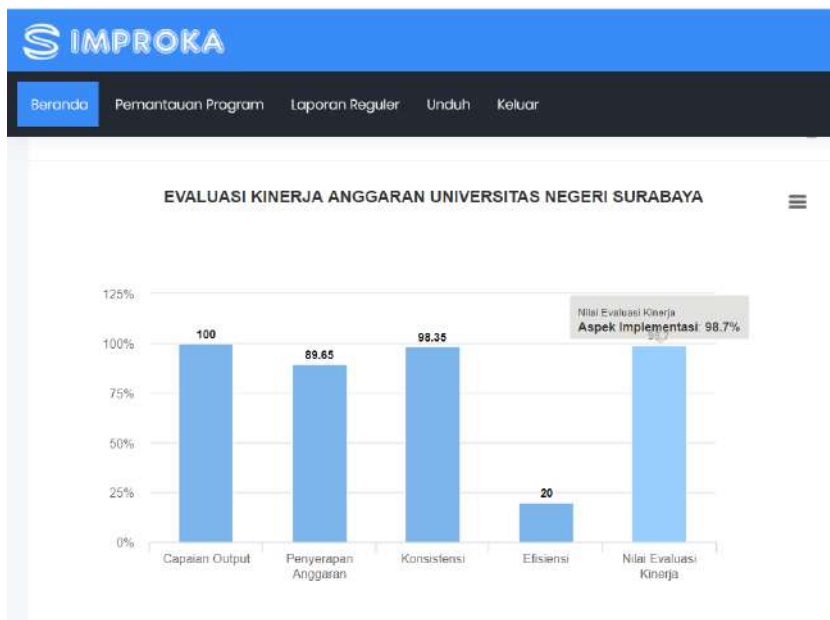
SIMPROKA

Beranda Pemantauan Program Laporan Reguler Unduh Keluar

EVALUASI KINERJA ANGGARAN UNIVERSITAS NEGERI SURABAYA

125%
100%
75%
50%
25%
0%

100
89.65
98.35
20
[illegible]

Nilai Evaluasi Kinerja
Aspek Implementasi: 98.7%

Capaian Output
Penyerapan Anggaran
Konsistensi
Efisiensi
Nilai Evaluasi Kinerja